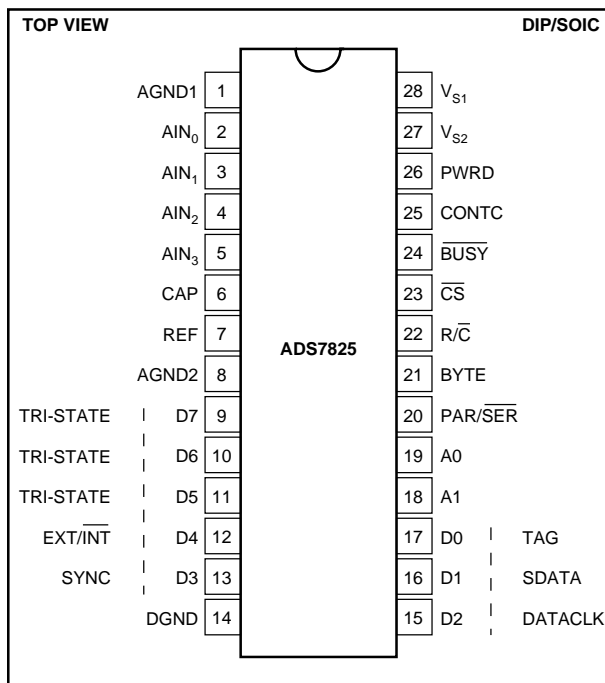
TOP VIEW

DIP/SOIC

AGND1 1
$AIN_0$ 2
$AIN_1$ 3
$AIN_2$ 4
$AIN_3$ 5
CAP 6
REF 7
AGND2 8
TRI-STATE D7 9
TRI-STATE D6 10
TRI-STATE D5 11
EXT/$\overline{INT}$ D4 12
SYNC D3 13
DGND 14

ADS7825

28 $V_{S1}$
27 $V_{S2}$
26 PWRD
25 CONTC
24 $\overline{BUSY}$
23 $\overline{CS}$
22 R/$\overline{C}$
21 BYTE
20 PAR/$\overline{SER}$
19 A0
18 A1
17 D0 TAG
16 D1 SDATA
15 D2 DATACLK